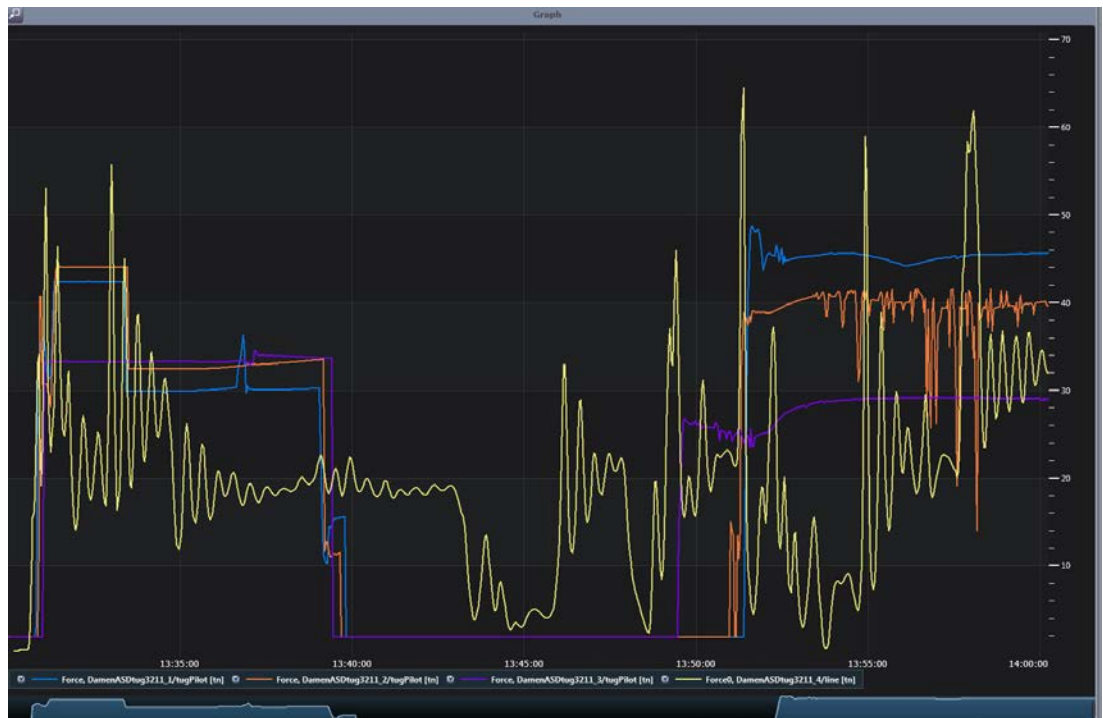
Graph

70
60
50
40
30
20
10

13:35:00
13:40:00
13:45:00
13:50:00
13:55:00
14:00:00

Force, DamenASDtug3211_1/tugPilot [tn]
Force, DamenASDtug3211_2/tugPilot [tn]
Force, DamenASDtug3211_3/tugPilot [tn]
Force0, DamenASDtug3211_4/line [tn]